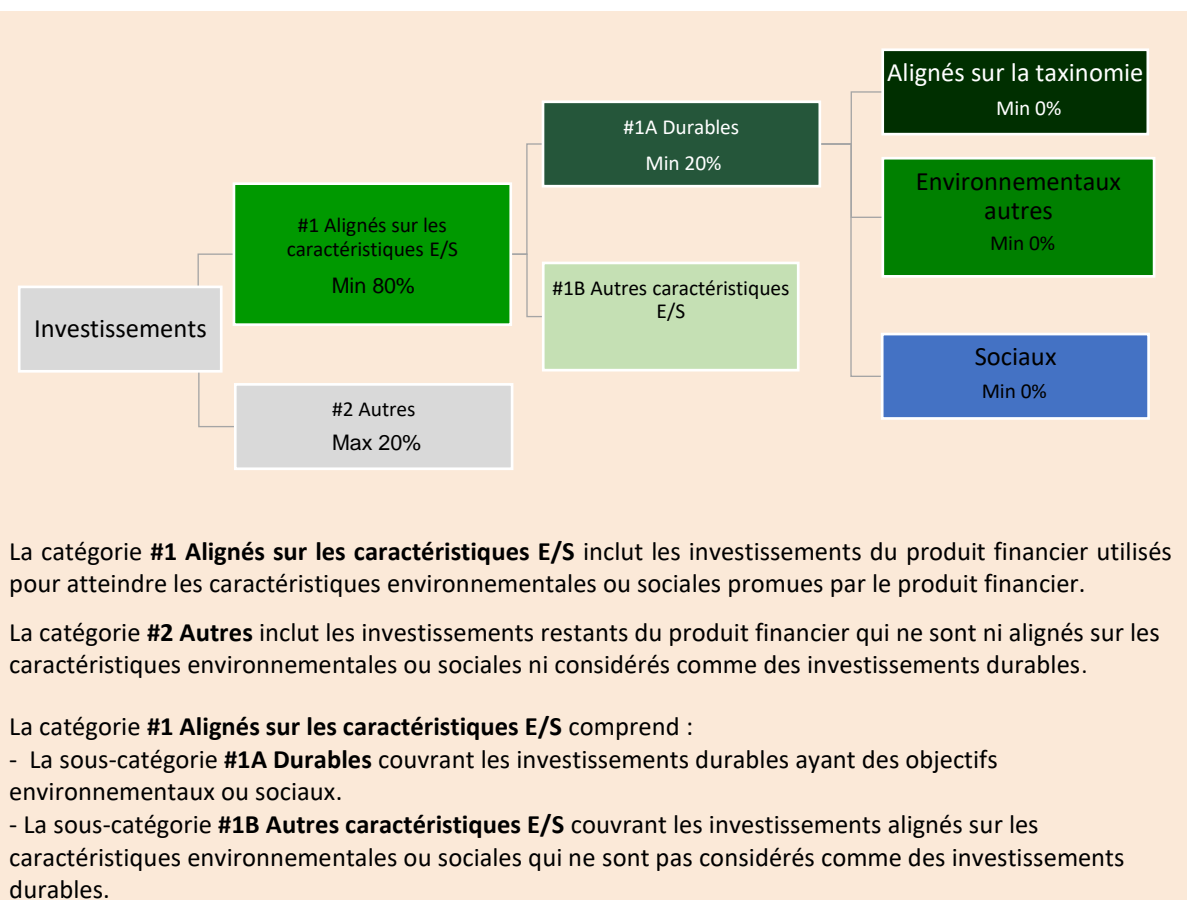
Investissements

#1 Alignés sur les caractéristiques E/S
Min 80%

#2 Autres
Max 20%

#1A Durables
Min 20%

#1B Autres caractéristiques E/S

Alignés sur la taxinomie
Min 0%

Environnementaux autres
Min 0%

Sociaux
Min 0%

La catégorie **#1 Alignés sur les caractéristiques E/S** inclut les investissements du produit financier utilisés pour atteindre les caractéristiques environnementales ou sociales promues par le produit financier.

La catégorie **#2 Autres** inclut les investissements restants du produit financier qui ne sont ni alignés sur les caractéristiques environnementales ou sociales ni considérés comme des investissements durables.

La catégorie **#1 Alignés sur les caractéristiques E/S** comprend :
- La sous-catégorie **#1A Durables** couvrant les investissements durables ayant des objectifs environnementaux ou sociaux.
- La sous-catégorie **#1B Autres caractéristiques E/S** couvrant les investissements alignés sur les caractéristiques environnementales ou sociales qui ne sont pas considérés comme des investissements durables.